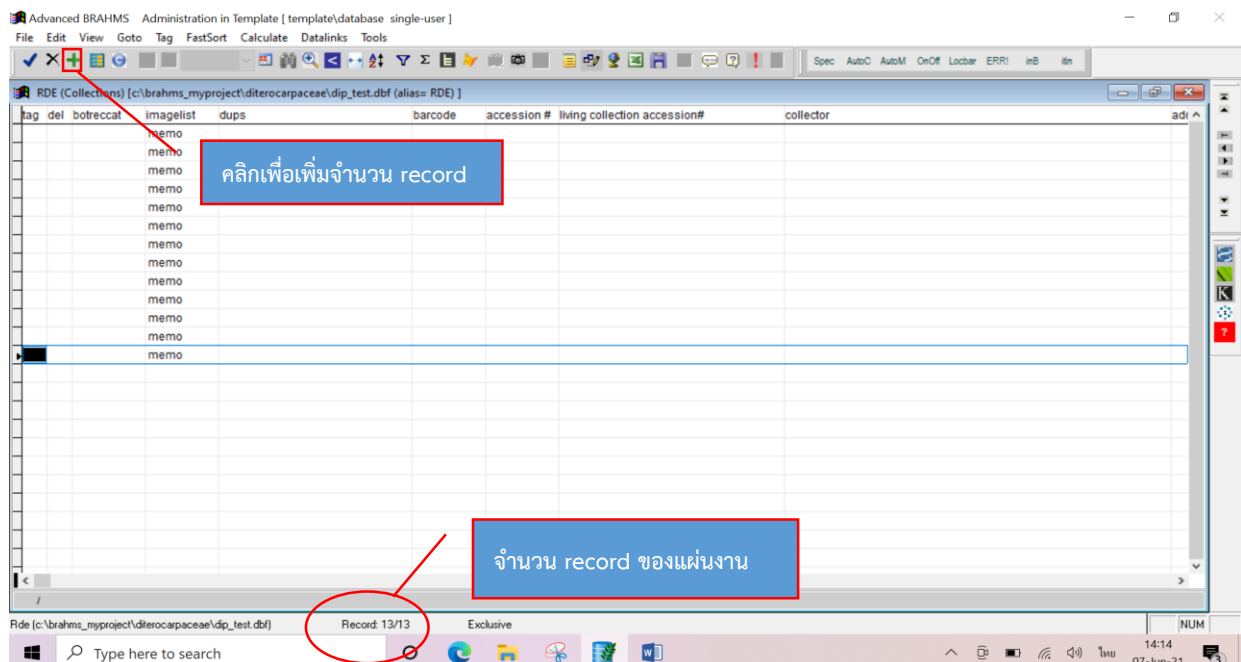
Advanced BRAHMS Administration in Template [ template\database single-user ]

File Edit View Goto Tag FastSort Calculate Datalinks Tools

Spec AutoC AutoM OnOff Locbar ERR! inB itn

RDE (Collections) [c:\brahms_myproject\diterocarpaceae\dip_test.dbf (alias= RDE) ]

| tag | del | botreccat | imagelist | dups | barcode | accession # | living collection accession# | collector | ad |
|---|---|---|---|---|---|---|---|---|---|
| | | | memo | | | | | | |
| | | | memo | | | | | | |
| | | | memo | | | | | | |
| | | | memo | | | | | | |
| | | | memo | | | | | | |
| | | | memo | | | | | | |
| | | | memo | | | | | | |
| | | | memo | | | | | | |
| | | | memo | | | | | | |
| | | | memo | | | | | | |
| | | | memo | | | | | | |
| | | | memo | | | | | | |
| | | | memo | | | | | | |

คลิกเพื่อเพิ่มจำนวน record

จำนวน record ของแผ่นงาน

Rde (c:\brahms_myproject\diterocarpaceae\dip_test.dbf) Record: 13/13 Exclusive NUM

Type here to search

ไทย 14:14 07-Jun-21